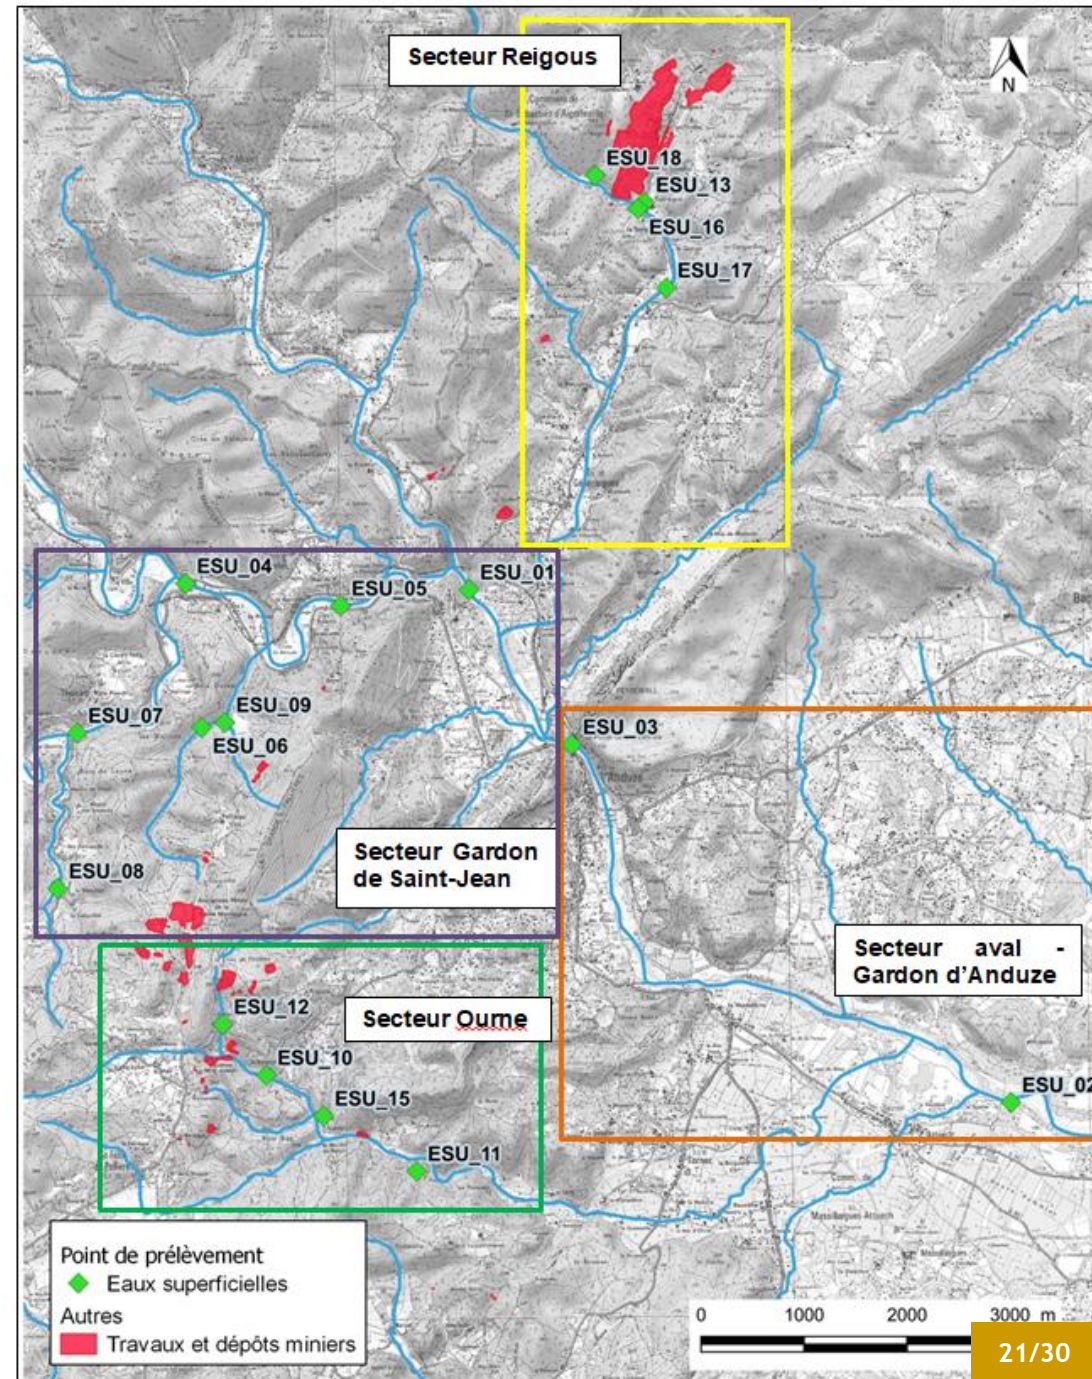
Secteur Reigous

N

ESU_18
ESU_13
ESU_16
ESU_17

ESU_04
ESU_05
ESU_01
ESU_07
ESU_09
ESU_06
ESU_03
ESU_08

Secteur Gardon de Saint-Jean

Secteur aval - Gardon d'Anduze

ESU_12
Secteur Ourne
ESU_10
ESU_15
ESU_11
ESU_02

Point de prélèvement
Eaux superficielles
Autres
Travaux et dépôts miniers

0 1000 2000 3000 m

21/30